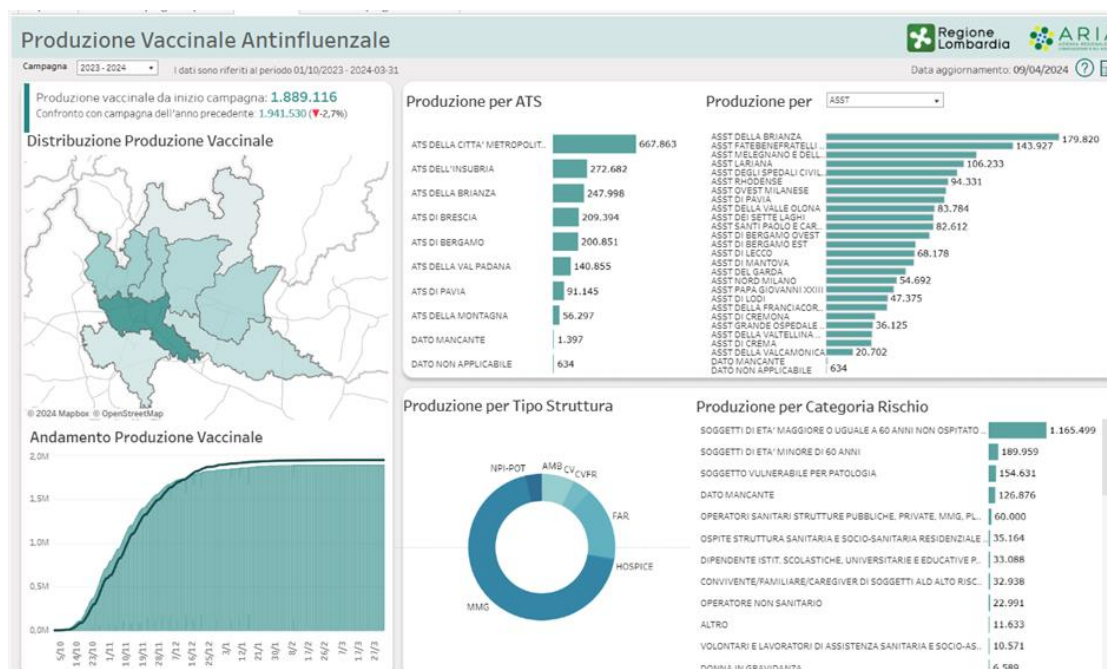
Produzione Vaccinale Antinfluenzale

Regione Lombardia

ARIA

Campagna 2023 - 2024

I dati sono riferiti al periodo 01/10/2023 - 2024-03-31

Data aggiornamento: 09/04/2024

Produzione vaccinale da inizio campagna: 1.889.116
Confronto con campagna dell'anno precedente: 1.941.530 (▼-2,7%)

Distribuzione Produzione Vaccinale

© 2024 Mapbox © OpenStreetMap

Andamento Produzione Vaccinale

2,0M
1,5M
1,0M
0,5M
0,0M

5/10 12/10 19/10 26/10 2/11 9/11 16/11 23/11 30/11 7/12 14/12 21/12 28/12 4/1 11/1 18/1 25/1 1/2 8/2 15/2 22/2 29/2 7/3 14/3 21/3

Produzione per ATS

| | |
|---|---|
| ATS DELLA CITTA' METROPOLIT.. | 667.863 |
| ATS DELL'INSUBRIA | 272.682 |
| ATS DELLA BRIANZA | 247.998 |
| ATS DI BRESCIA | 209.394 |
| ATS DI BERGAMO | 200.851 |
| ATS DELLA VAL PADANA | 140.855 |
| ATS DI PAVIA | 91.145 |
| ATS DELLA MONTAGNA | 56.297 |
| DATO MANCANTE | 1.397 |
| DATO NON APPLICABILE | 634 |

Produzione per ASST

| | |
|---|---|
| ASST DELLA BRIANZA | 179.820 |
| ASST FATEBENEFRATELLI .. | 143.927 |
| ASST MELEGNANO E DELL.. | |
| ASST LARIANA | 106.233 |
| ASST DEGLI SPEDALI CIVIL.. | |
| ASST RHODENSE | 94.331 |
| ASST OVEST MILANESE | |
| ASST DI PAVIA | |
| ASST DELLA VALLE OLONA | 83.784 |
| ASST DEI SETTE LAGHI | |
| ASST SANTI PAOLO E CAR.. | 82.612 |
| ASST DI BERGAMO OVEST | |
| ASST DI BERGAMO EST | |
| ASST DI LECCO | 68.178 |
| ASST DI MANTOVA | |
| ASST DEL GARDA | |
| ASST NORD MILANO | 54.692 |
| ASST PAPA GIOVANNI XXIII | |
| ASST DI LODI | 47.375 |
| ASST DELLA FRANCIACOR.. | |
| ASST DI CREMONA | |
| ASST GRANDE OSPEDALE .. | 36.125 |
| ASST DELLA VALTELLINA .. | |
| ASST DI CREMA | |
| ASST DELLA VALCAMONICA | 20.702 |
| DATO MANCANTE | |
| DATO NON APPLICABILE | 634 |

Produzione per Tipo Struttura

NPI-POT AMB CV CVFR FAR HOSPICE MMG

Produzione per Categoria Rischio

| | |
|---|---|
| SOGGETTI DI ETA' MAGGIORE O UGUALE A 60 ANNI NON OSPITATO .. | 1.165.499 |
| SOGGETTI DI ETA' MINORE DI 60 ANNI | 189.959 |
| SOGGETTO VULNERABILE PER PATOLOGIA | 154.631 |
| DATO MANCANTE | 126.876 |
| OPERATORI SANITARI STRUTTURE PUBBLICHE, PRIVATE, MMG, PL.. | 60.000 |
| OSPITE STRUTTURA SANITARIA E SOCIO-SANITARIA RESIDENZIALE .. | 35.164 |
| DIPENDENTE ISTIT. SCOLASTICHE, UNIVERSITARIE E EDUCATIVE P.. | 33.088 |
| CONVIVENTE/FAMILIARE/CAREGIVER DI SOGGETTI ALD ALTO RISC.. | 32.938 |
| OPERATORE NON SANITARIO | 22.991 |
| ALTRO | 11.633 |
| VOLONTARI E LAVORATORI DI ASSISTENZA SANITARIA E SOCIO-AS.. | 10.571 |
| DONNA IN GRAVIDANZA | 6.589 |